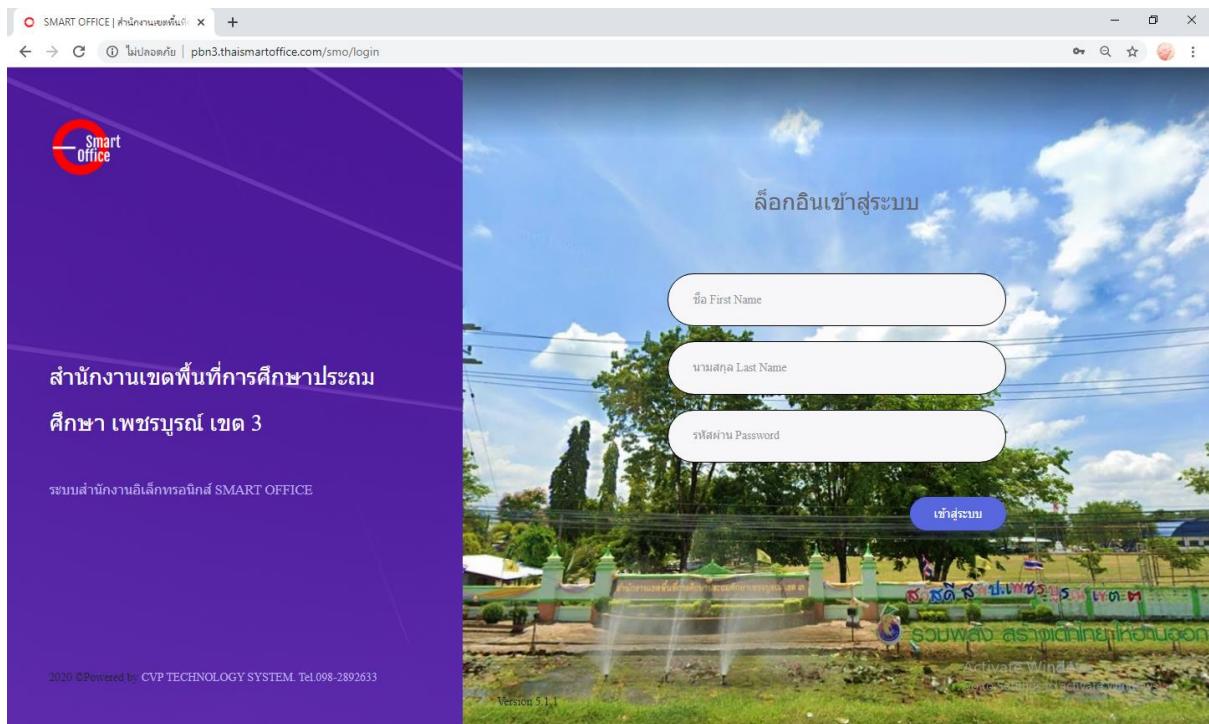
SMART OFFICE | สำนักงานเขตพื้นที่ ×  +

ไม่ปลอดภัย | pbn3.thaismartoffice.com/smo/login

Smart Office

สำนักงานเขตพื้นที่การศึกษาประถมศึกษา เพชรบูรณ์ เขต 3

ระบบสำนักงานอิเล็กทรอนิกส์ SMART OFFICE

2020 ©Powered by CVP TECHNOLOGY SYSTEM. Tel.098-2892633

ล็อกอินเข้าสู่ระบบ

ชื่อ First Name

นามสกุล Last Name

รหัสผ่าน Password

เข้าสู่ระบบ

ส.สดี สพป.เพชรบูรณ์ เขต ๓

รวมพลัง สร้างเด็กไทย ให้ฮันนอก

Version 5.1.1

Activate Windows